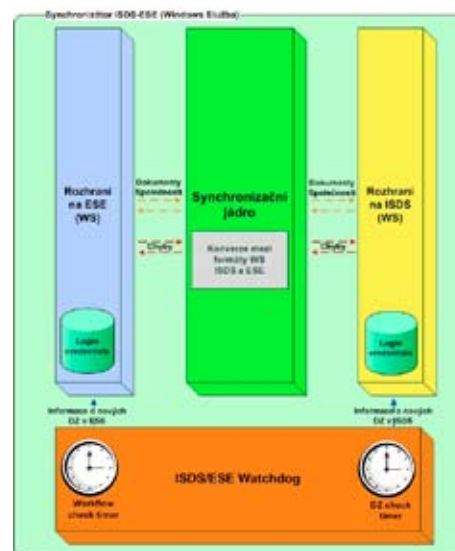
Synchronizátor ISDS-ESE (Windows Služba)

Rozhraní na ESE (WS)

Dokumenty Společnosti

Chyby

Logiz omezeníka

Synchronizační jádro

Konverze mezi formáty WS ISDS a ESE

Dokumenty Společnosti

Chyby

Rozhraní na ISDS (WS)

Logiz omezeníka

Informace o nových DZ v ESS

Informace o nových DZ v ISDS

ISDS/ESE Watchdog

Workflow check timer

DZ check timer